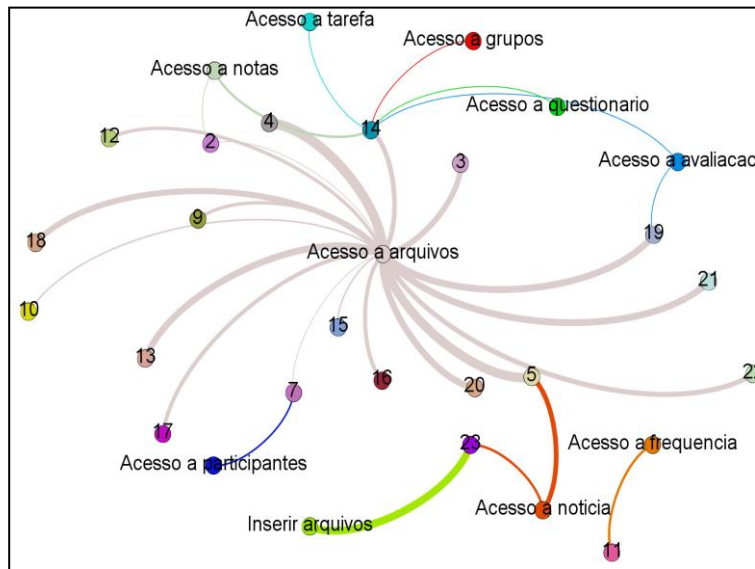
Acesso a tarefa
Acesso a grupos
Acesso a notas
4
14
Acesso a questionario
12
2
3
Acesso a avaliacao
9
18
19
Acesso a arquivos
21
10
15
13
16
5
22
7
20
17
23
Acesso a frequencia
Acesso a participantes
Acesso a noticia
Inserir arquivos
11